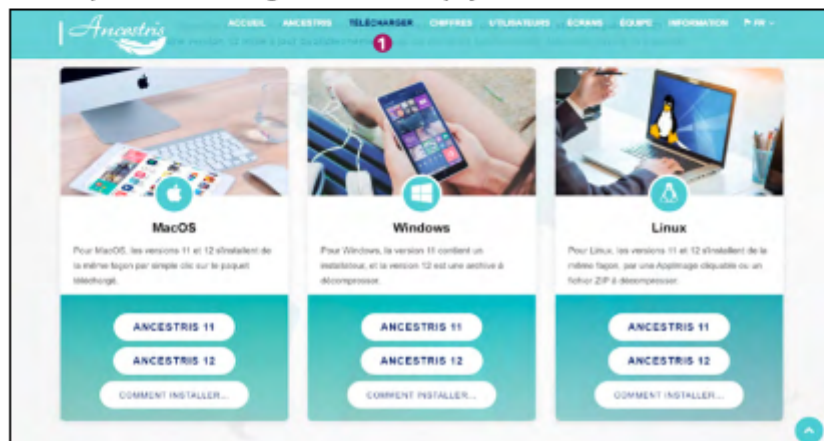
Ancestris

ACCUEIL ANCESTRIS TÉLÉCHARGER CHIFFRES UTILISATEURS ÉCRANS ÉQUIPE INFORMATION FR

1

MacOS

Pour MacOS, les versions 11 et 12 s'installent de la même façon par simple clic sur le paquet téléchargé.

ANCESTRIS 11

ANCESTRIS 12

COMMENT INSTALLER...

Windows

Pour Windows, la version 11 contient un installateur, et la version 12 est une archive à décompresser.

ANCESTRIS 11

ANCESTRIS 12

COMMENT INSTALLER...

Linux

Pour Linux, les versions 11 et 12 s'installent de la même façon, par une AppImage cliquable ou un fichier ZIP à décompresser.

ANCESTRIS 11

ANCESTRIS 12

COMMENT INSTALLER...